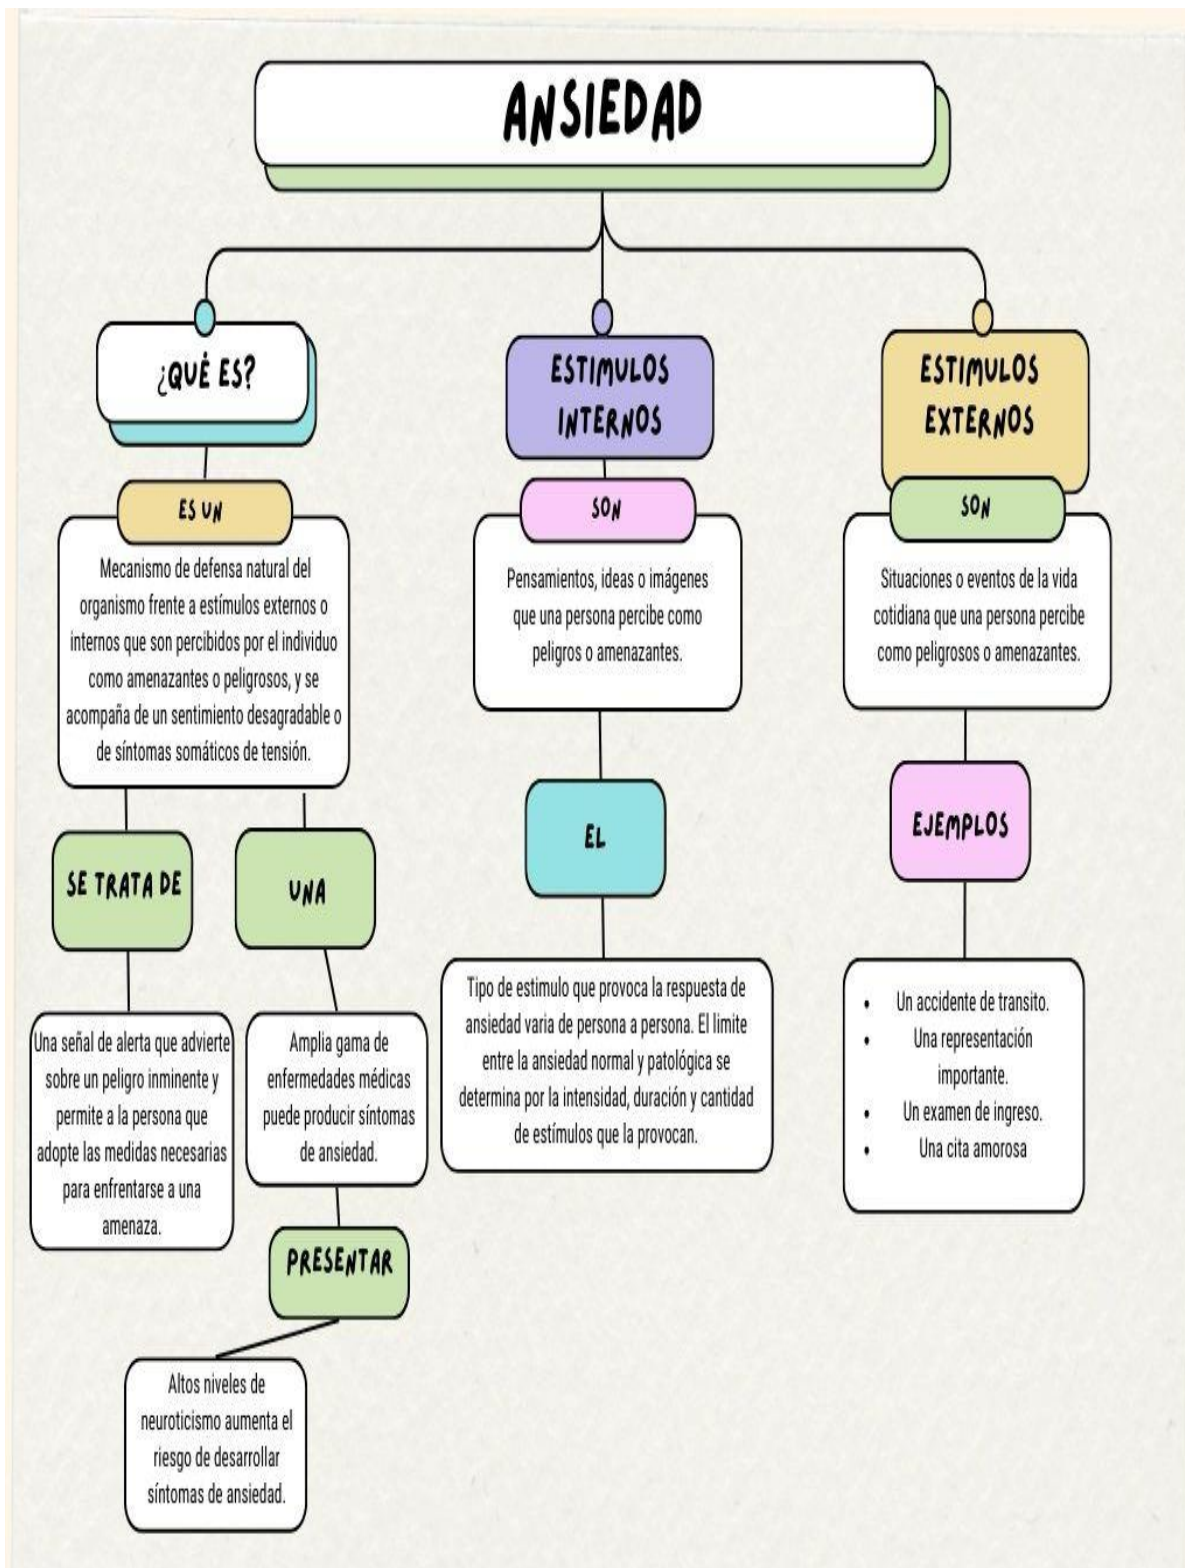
ANSIEDAD

¿QUÉ ES?

ES UN

Mecanismo de defensa natural del organismo frente a estímulos externos o internos que son percibidos por el individuo como amenazantes o peligrosos, y se acompaña de un sentimiento desagradable o de síntomas somáticos de tensión.

SE TRATA DE

Una señal de alerta que advierte sobre un peligro inminente y permite a la persona que adopte las medidas necesarias para enfrentarse a una amenaza.

UNA

Amplia gama de enfermedades médicas puede producir síntomas de ansiedad.

PRESENTAR

Altos niveles de neuroticismo aumenta el riesgo de desarrollar síntomas de ansiedad.

ESTIMULOS INTERNOS

SON

Pensamientos, ideas o imágenes que una persona percibe como peligros o amenazantes.

EL

Tipo de estimulo que provoca la respuesta de ansiedad varia de persona a persona. El limite entre la ansiedad normal y patológica se determina por la intensidad, duración y cantidad de estímulos que la provocan.

ESTIMULOS EXTERNOS

SON

Situaciones o eventos de la vida cotidiana que una persona percibe como peligrosos o amenazantes.

EJEMPLOS

- Un accidente de transito.
- Una representación importante.
- Un examen de ingreso.
- Una cita amorosa